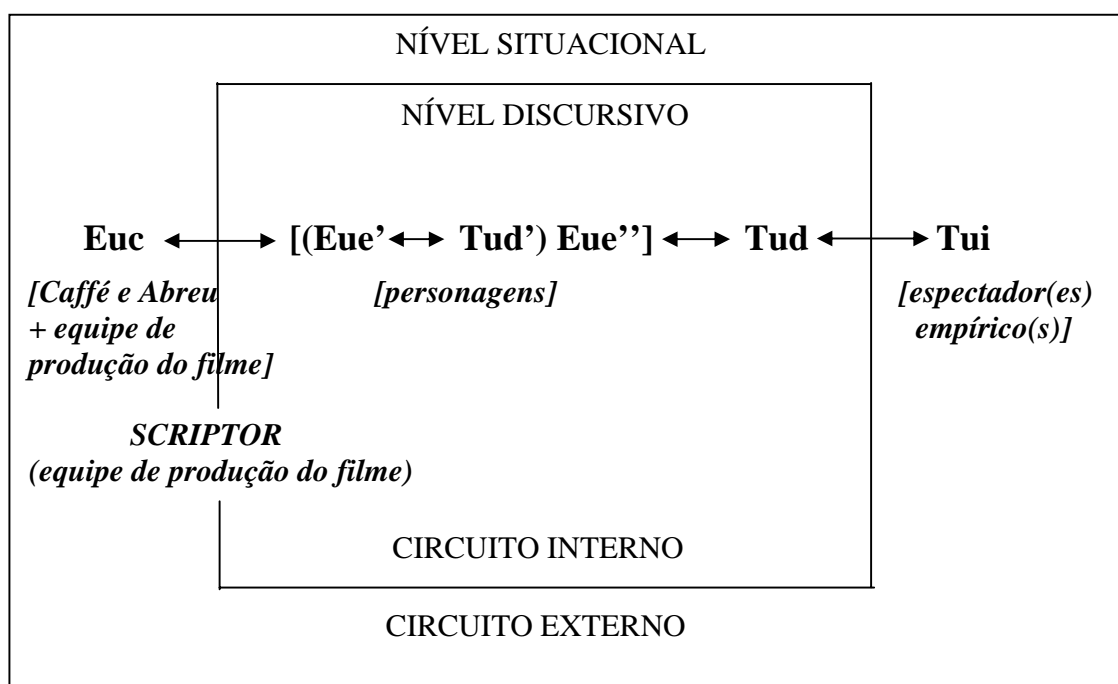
NÍVEL SITUACIONAL

NÍVEL DISCURSIVO

Euc ←→ [(Eue'←→ Tud') Eue''] ←→ Tud ←→ Tui

[Caffé e Abreu + equipe de produção do filme]

[personagens]

[espectador(es) empírico(s)]

SCRIPTOR
(equipe de produção do filme)

CIRCUITO INTERNO

CIRCUITO EXTERNO